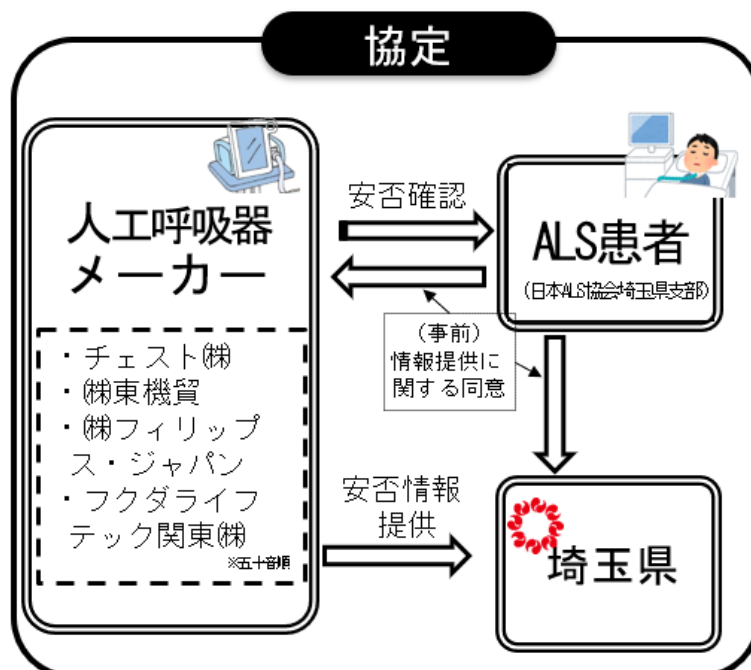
協定

人工呼吸器メーカー

・チェスト㈱
・㈱東機貿
・㈱フィリップス・ジャパン
・フクダライフテック関東㈱
※五十音順

安否確認

ALS患者
（日本ALS協会埼玉県支部）

（事前）
情報提供に関する同意

安否情報提供

埼玉県